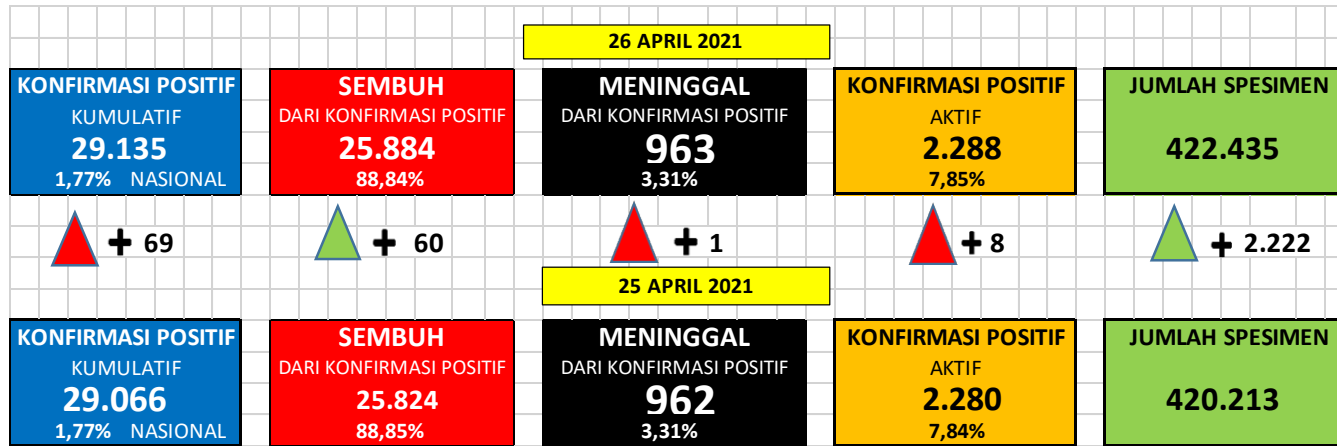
26 APRIL 2021

KONFIRMASI POSITIF
KUMULATIF
29.135
1,77% NASIONAL

SEMBUH
DARI KONFIRMASI POSITIF
25.884
88,84%

MENINGGAL
DARI KONFIRMASI POSITIF
963
3,31%

KONFIRMASI POSITIF
AKTIF
2.288
7,85%

JUMLAH SPESIMEN
422.435

+ 69

+ 60

+ 1

+ 8

+ 2.222

25 APRIL 2021

KONFIRMASI POSITIF
KUMULATIF
29.066
1,77% NASIONAL

SEMBUH
DARI KONFIRMASI POSITIF
25.824
88,85%

MENINGGAL
DARI KONFIRMASI POSITIF
962
3,31%

KONFIRMASI POSITIF
AKTIF
2.280
7,84%

JUMLAH SPESIMEN
420.213